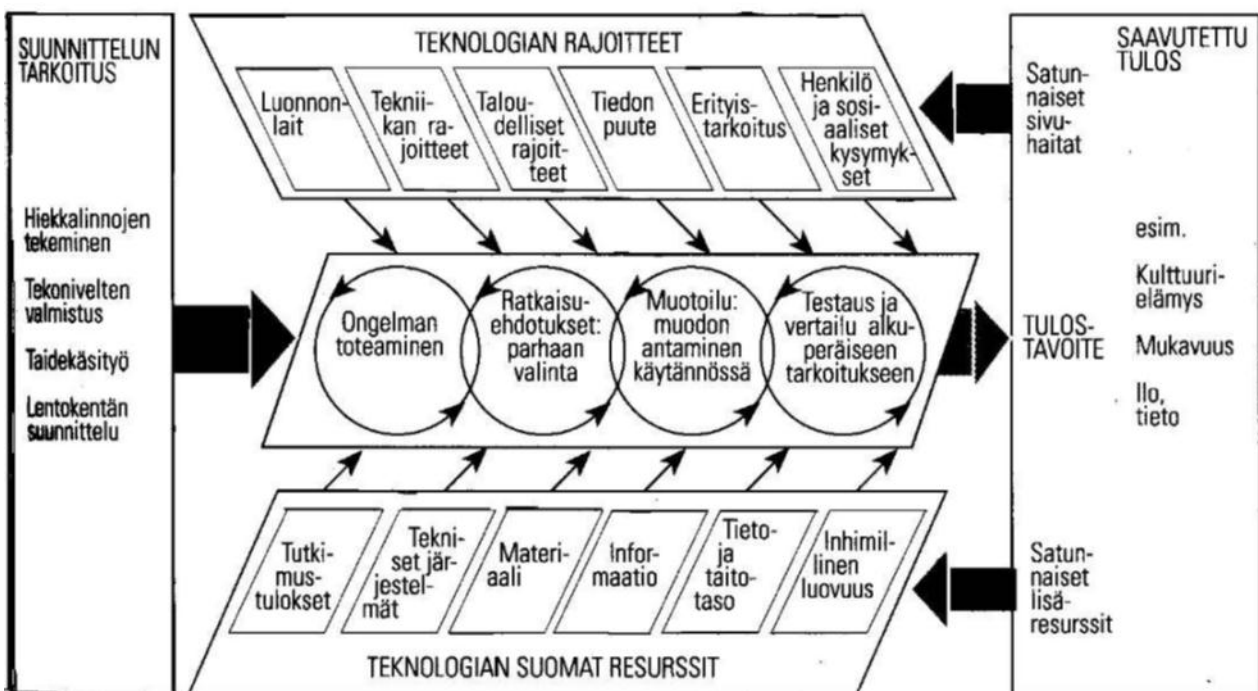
SUUNNITTELUN TARKOITUS

Hiekkalinnojen tekeminen

Tekonivelten valmistus

Taidekäsityö

Lentokentän suunnittelu

TEKNOLOGIAN RAJOITTEET

Luonnonlait

Tekniikan rajoitteet

Taloudelliset rajoitteet

Tiedon puute

Erityistarkoitus

Henkilö ja sosiaaliset kysymykset

Ongelman toteaminen

Ratkaisuehdotukset: parhaan valinta

Muotoilu: muodon antaminen käytännössä

Testaus ja vertailu alkuperäiseen tarkoitukseen

Tutkimustulokset

Tekniset järjestelmät

Materiaali

Informaatio

Tieto- ja taitotaso

Inhimillinen luovuus

TEKNOLOGIAN SUOMAT RESURSSIT

SAAVUTETTU TULOS

Satunnaiset sivuhaitat

esim.

Kulttuurielämys

TULOSTAVOITE

Mukavuus

Ilo, tieto

Satunnaiset lisäresurssit